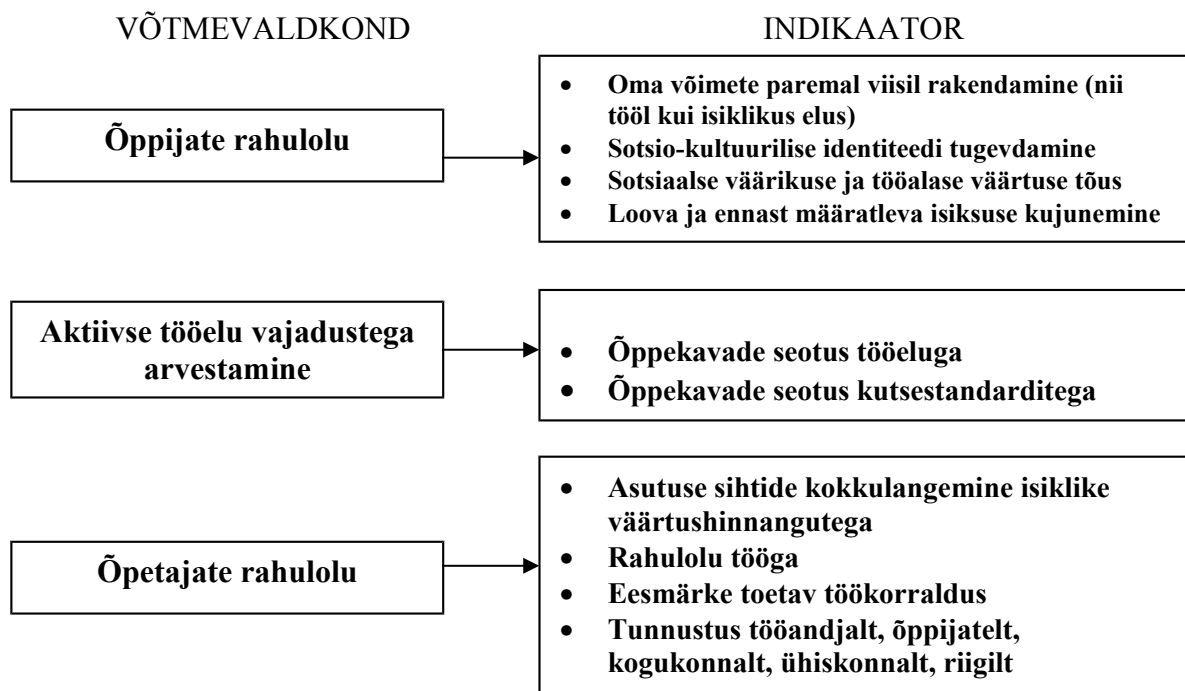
VÕTMEVALDKOND

INDIKAATOR

Õppijate rahulolu

- Oma võimete paremal viisil rakendamine (nii tööl kui isiklikus elus)
- Sotsio-kultuurilise identiteedi tugevdamine
- Sotsiaalse väärikuse ja tööalase väärtuse tõus
- Loova ja ennast määratleva isiksuse kujunemine

Aktiivse tööelu vajadustega arvestamine

- Õppekavade seotus tööeluga
- Õppekavade seotus kutsestandarditega

Õpetajate rahulolu

- Asutuse sihtide kokkulangemine isiklike väärtushinnangutega
- Rahulolu tööga
- Eesmärke toetav töökorraldus
- Tunnustus tööandjalt, õppijatelt, kogukonnalt, ühiskonnalt, riigilt